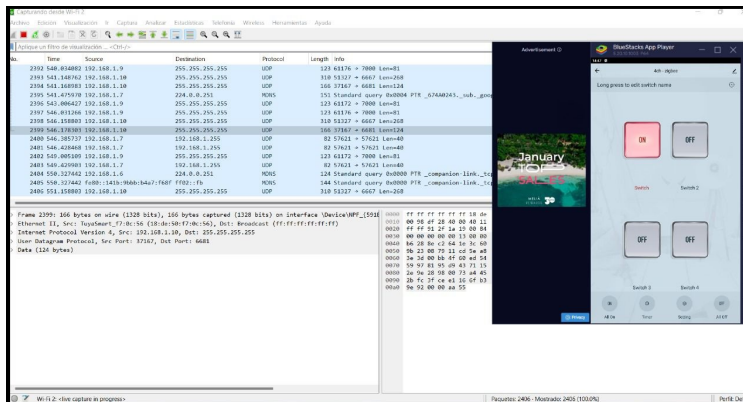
Capturando desde Wi-Fi 2

Archivo Edición Visualización Ir Captura Analizar Estadísticas Telefonía Wireless Herramientas Ayuda

Aplique un filtro de visualización ... <Ctrl-/>

| No. | Time | Source | Destination | Protocol | Length | Info |
|---|---|---|---|---|---|---|
| 2392 | 540.034082 | 192.168.1.9 | 255.255.255.255 | UDP | 123 | 63176 → 7000 Len=81 |
| 2393 | 541.148762 | 192.168.1.10 | 255.255.255.255 | UDP | 310 | 51327 → 6667 Len=268 |
| 2394 | 541.168983 | 192.168.1.10 | 255.255.255.255 | UDP | 166 | 37167 → 6681 Len=124 |
| 2395 | 543.475970 | 192.168.1.7 | 224.0.0.251 | MDNS | 151 | Standard query 0x0000 PTR _674A0243._sub._goo |
| 2396 | 543.006427 | 192.168.1.9 | 255.255.255.255 | UDP | 123 | 63172 → 7000 Len=81 |
| 2397 | 546.031266 | 192.168.1.9 | 255.255.255.255 | UDP | 123 | 63176 → 7000 Len=81 |
| 2398 | 546.158803 | 192.168.1.10 | 255.255.255.255 | UDP | 310 | 51327 → 6667 Len=268 |
| 2399 | 546.178301 | 192.168.1.10 | 255.255.255.255 | UDP | 166 | 37167 → 6681 Len=124 |
| 2400 | 546.385737 | 192.168.1.7 | 192.168.1.255 | UDP | 82 | 57621 → 57621 Len=40 |
| 2401 | 546.428468 | 192.168.1.7 | 192.168.1.255 | UDP | 82 | 57621 → 57621 Len=40 |
| 2402 | 549.005109 | 192.168.1.9 | 255.255.255.255 | UDP | 123 | 63172 → 7000 Len=81 |
| 2403 | 549.429981 | 192.168.1.7 | 192.168.1.255 | UDP | 82 | 57621 → 57621 Len=40 |
| 2404 | 550.327442 | 192.168.1.6 | 224.0.0.251 | MDNS | 124 | Standard query 0x0000 PTR _companion-link._tc |
| 2405 | 550.327442 | fe80::141b:9bbb:b4a7:f68f | ff02::fb | MDNS | 144 | Standard query 0x0000 PTR _companion-link._tc |
| 2406 | 551.158803 | 192.168.1.10 | 255.255.255.255 | UDP | 310 | 51327 → 6667 Len=268 |

Frame 2399: 166 bytes on wire (1328 bits), 166 bytes captured (1328 bits) on interface \Device\NPF_{591E
Ethernet II, Src: TuyaSmart_f7:0c:56 (18:de:50:f7:0c:56), Dst: Broadcast (ff:ff:ff:ff:ff:ff)
Internet Protocol Version 4, Src: 192.168.1.10, Dst: 255.255.255.255
User Datagram Protocol, Src Port: 37167, Dst Port: 6681
Data (124 bytes)

0000 ff ff ff ff ff ff 18 de
0010 00 98 df 28 40 00 40 11
0020 ff ff 91 2f 1a 29 00 84
0030 00 00 00 00 00 13 00 00
0040 b6 28 8e c2 64 1e 3c 60
0050 4b 23 08 79 11 cd 5e e8
0060 3e 3d 00 bb df 60 ed 54
0070 59 97 81 95 d9 43 71 15
0080 2a 9e 28 98 80 73 a4 45
0090 2b fc 3f ce e1 16 6f b3
00a0 9e 92 00 00 aa 55

Advertisement
January
TOP
SALES

BlueStacks App Player
Adr - pgtev
Long press to edit switch name
ON
OFF
Switch
Switch 2
OFF
OFF
Switch 3
Switch 4
All On
Timer
Setting
All Off
Privacy

Wi-Fi 2: <live capture in progress>
Paquetes: 2406 · Mostrado: 2406 (100.0%)
Perfil: De